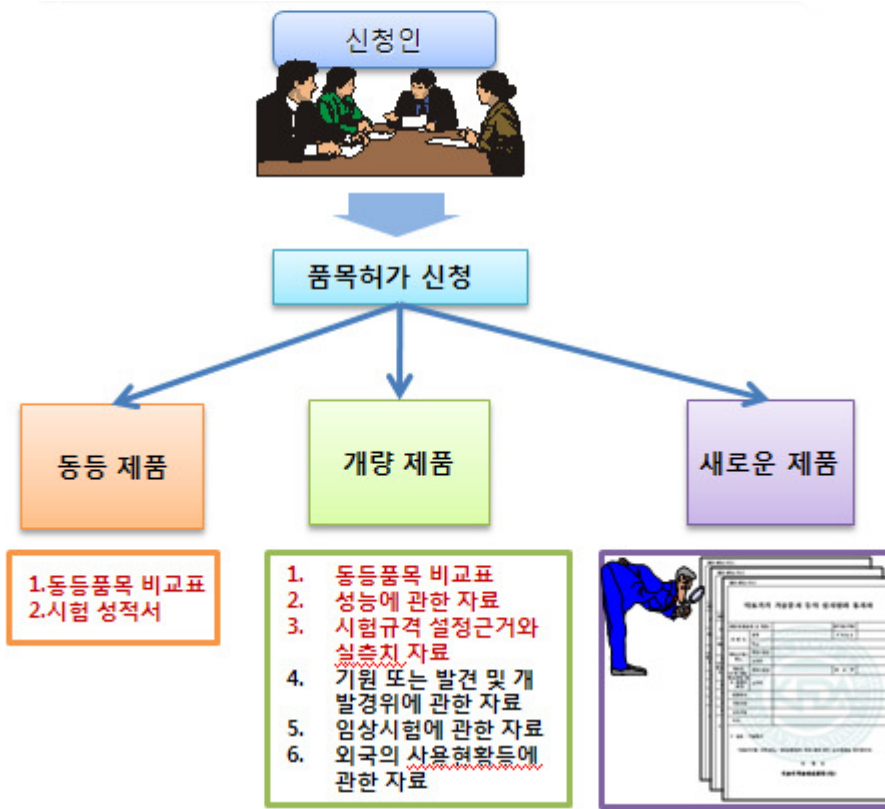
신청인

품목허가 신청

동등 제품

개량 제품

새로운 제품

1.동등품목 비교표
2.시험 성적서

1. 동등품목 비교표
2. 성능에 관한 자료
3. 시험규격 설정근거와 실측치 자료
4. 기원 또는 발견 및 개발경위에 관한 자료
5. 임상시험에 관한 자료
6. 외국의 사용현황등에 관한 자료